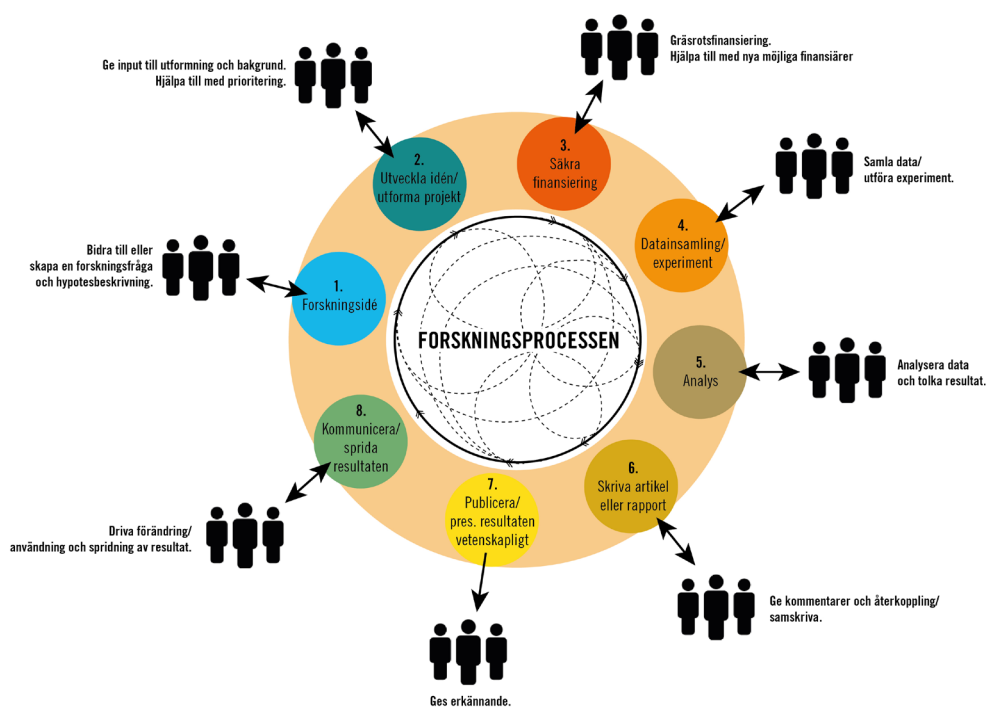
Ge input till utformning och bakgrund.
Hjälpa till med prioritering.

Gräsrotsfinansiering.
Hjälpa till med nya möjliga finansiärer

2.
Utveckla idén/
utforma projekt

3.
Säkra
finansiering

Samla data/
utföra experiment.

4.
Datainsamling/
experiment

Bidra till eller
skapa en forskningsfråga
och hypotesbeskrivning.

1.
Forskningsidé

FORSKNINGSPROCESSEN

5.
Analys

Analysera data
och tolka resultat.

8.
Kommunicera/
sprida
resultaten

6.
Skriva artikel
eller rapport

7.
Publicera/
pres. resultaten
vetenskapligt

Driva förändring/
användning och spridning av resultat.

Ge kommentarer och återkoppling/
samskriva.

Ges erkännande.